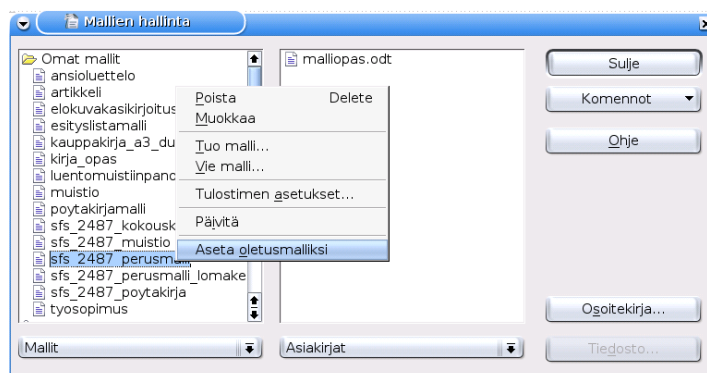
Mallien hallinta

Omat mallit
ansioluettelo
artikkeli
elokuvakasikirjoitus
esityslistamalli
kauppakirja_a3_du
kirja_opas
luentomuistiinpano
muistio
poytakirjamalli
sfs_2487_kokousk
sfs_2487_muistio
sfs_2487_perusmalli
sfs_2487_perusmalli_lomake
sfs_2487_poytakirja
tyosopimus

Poista Delete
Muokkaa
Tuo malli...
Vie malli...
Tulostimen asetukset...
Päivitä
Aseta oletusmalliksi

malliopas.odt

Sulje
Komennot
Ohje
Osoitekirja...
Tiedosto...

Mallit
Asiakirjat